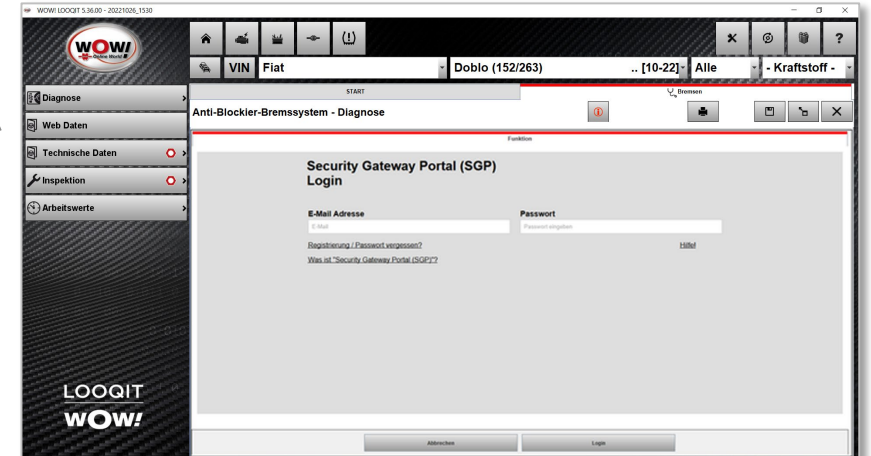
WOW! LOOQIT 5.36.00 - 20221026_1530

WOW! Online World

VIN Fiat

Doblo (152/263)

.. [10-22]

Alle

- Kraftstoff -

Diagnose

Web Daten

Technische Daten

Inspektion

Arbeitswerte

START

Bremsen

Anti-Blockier-Bremssystem - Diagnose

Funktion

Security Gateway Portal (SGP) Login

E-Mail Adresse

E-Mail

Passwort

Passwort eingeben

Registrierung / Passwort vergessen?

Hilfe!

Was ist "Security Gateway Portal (SGP)"?

LOOQIT

WOW!

Abbrechen

Login